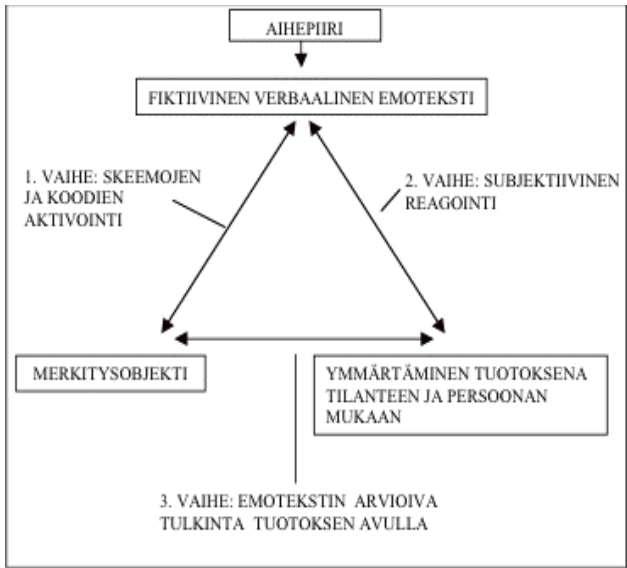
AIHEPIIRI

FIKTIIVINEN VERBAALINEN EMOTEKSTI

1. VAIHE: SKEEMOJEN JA KOODIEN AKTIVOINTI

2. VAIHE: SUBJEKTIIVINEN REAGOINTI

MERKITYSOBJEKTI

YMMÄRTÄMINEN TUOTOKSENA TILANTEEN JA PERSOONAN MUKAAN

3. VAIHE: EMOTEKSTIN ARVIOIVA TULKINTA TUOTOKSEN AVULLA